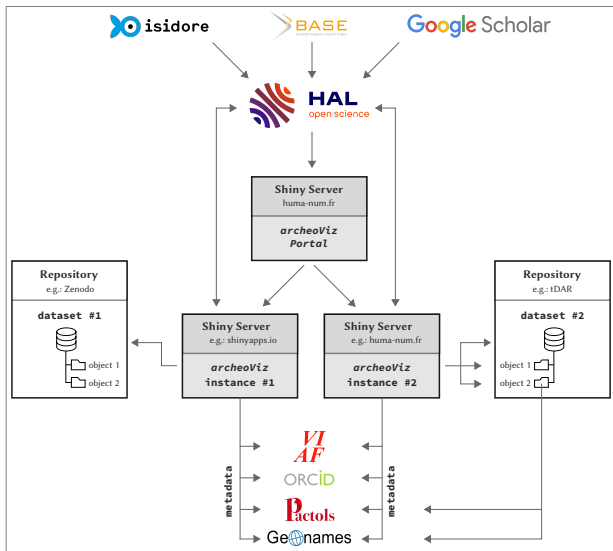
isidore
BASE
Google Scholar
HAL
open science

Shiny Server
huma-num.fr
archeoViz
Portal

Repository
e.g.: Zenodo
dataset #1
object 1
object 2

Shiny Server
e.g.: shinyapps.io
archeoViz
instance #1

Shiny Server
e.g.: huma-num.fr
archeoViz
instance #2

Repository
e.g.: tDAR
dataset #2
object 1
object 2

metadata
VIAF
ORCID
Pactols
GeoNames
metadata